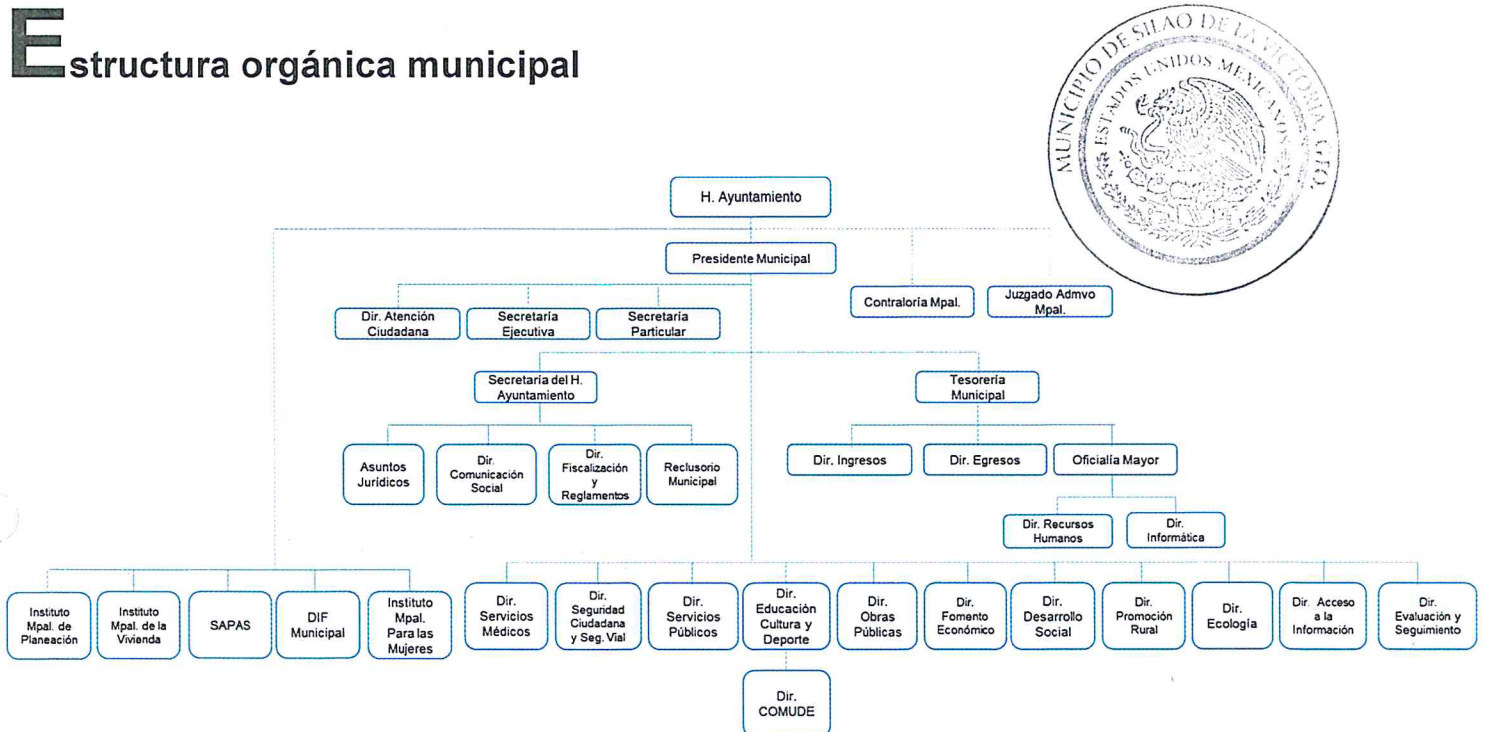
Estructura orgánica municipal

MUNICIPIO DE SILAO DE LA VICTORIA, GTO.
ESTADOS UNIDOS MEXICANOS

H. Ayuntamiento

Presidente Municipal

Contraloría Mpal.

Juzgado Admvo Mpal.

Dir. Atención Ciudadana

Secretaría Ejecutiva

Secretaría Particular

Secretaría del H. Ayuntamiento

Tesorería Municipal

Asuntos Jurídicos

Dir. Comunicación Social

Dir. Fiscalización y Reglamentos

Reclusorio Municipal

Dir. Ingresos

Dir. Egresos

Oficialía Mayor

Dir. Recursos Humanos

Dir. Informática

Instituto Mpal. de Planeación

Instituto Mpal. de la Vivienda

SAPAS

DIF Municipal

Instituto Mpal. Para las Mujeres

Dir. Servicios Médicos

Dir. Seguridad Ciudadana y Seg. Vial

Dir. Servicios Públicos

Dir. Educación Cultura y Deporte

Dir. Obras Públicas

Dir. Fomento Económico

Dir. Desarrollo Social

Dir. Promoción Rural

Dir. Ecología

Dir. Acceso a la Información

Dir. Evaluación y Seguimiento

Dir. COMUDE